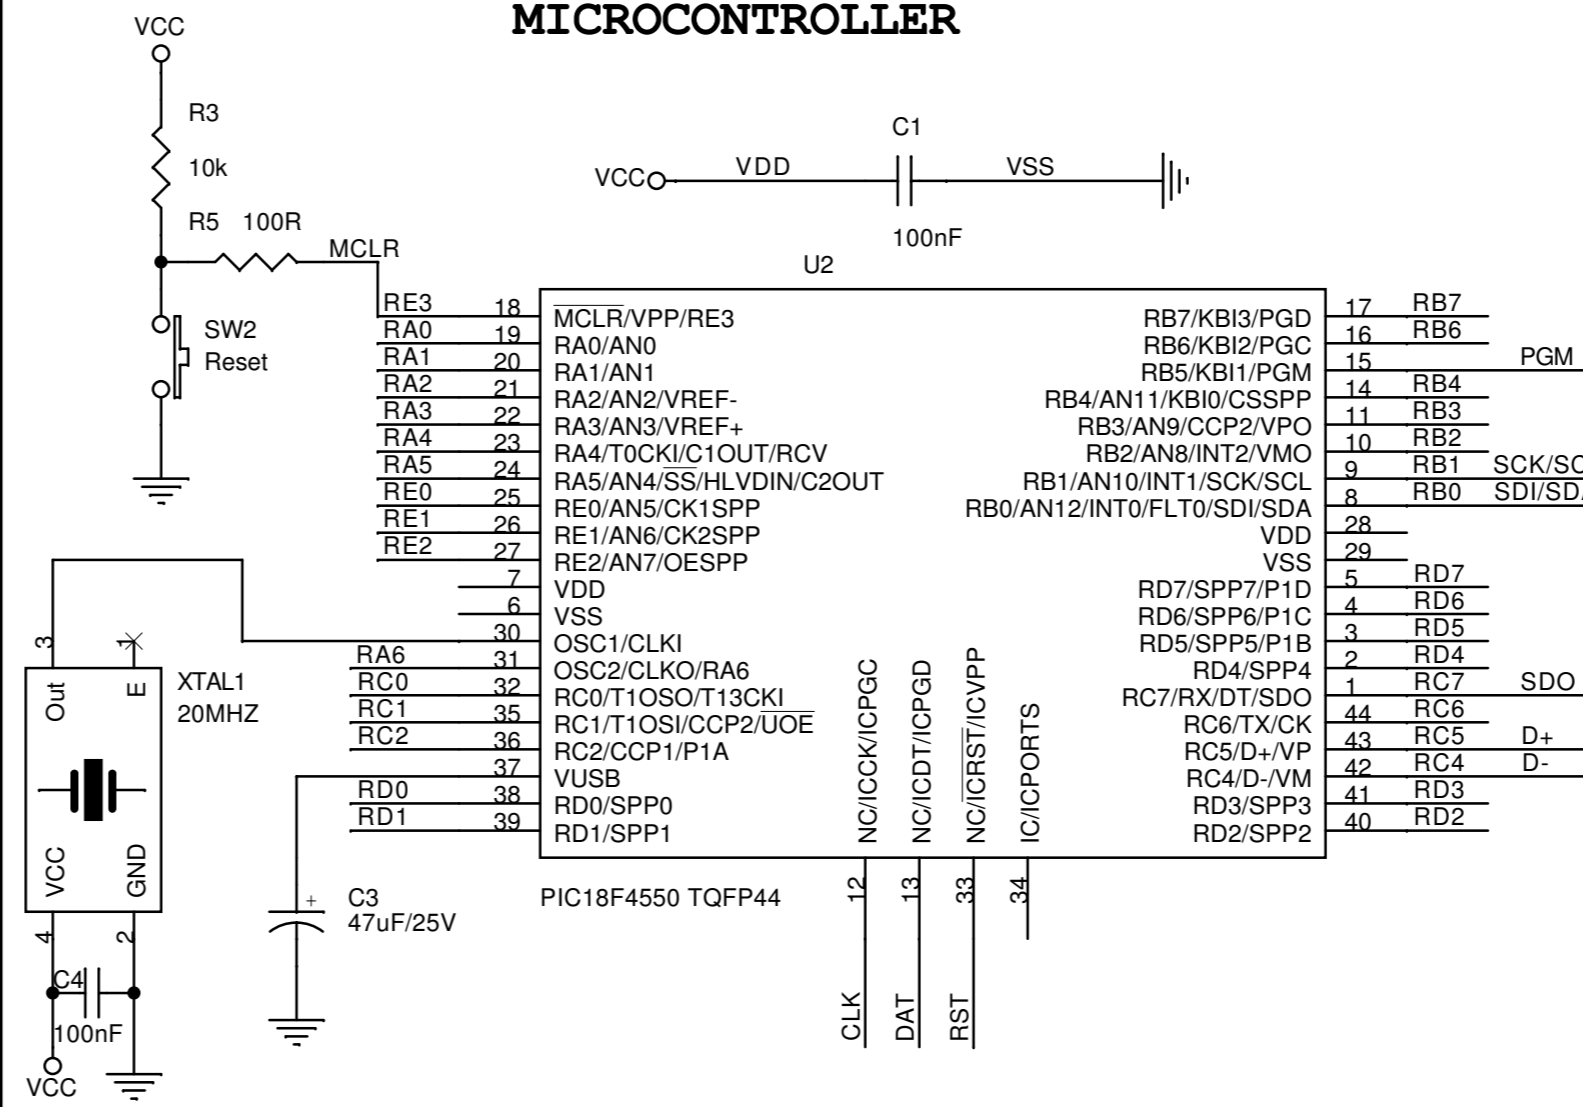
MICROCONTROLLER

VCC
R3
10k
R5 100R
MCLR
SW2
Reset

C1
VCC VDD VSS
100nF

U2

RE3 18 $\overline{MCLR}$/VPP/RE3
RA0 19 RA0/AN0
RA1 20 RA1/AN1
RA2 21 RA2/AN2/VREF-
RA3 22 RA3/AN3/VREF+
RA4 23 RA4/T0CKI/C1OUT/RCV
RA5 24 RA5/AN4/$\overline{SS}$/HLVDIN/C2OUT
RE0 25 RE0/AN5/CK1SPP
RE1 26 RE1/AN6/CK2SPP
RE2 27 RE2/AN7/OESPP
7 VDD
6 VSS
30 OSC1/CLKI
RA6 31 OSC2/CLKO/RA6
RC0 32 RC0/T1OSO/T13CKI
RC1 35 RC1/T1OSI/CCP2/$\overline{UOE}$
RC2 36 RC2/CCP1/P1A
37 VUSB
RD0 38 RD0/SPP0
RD1 39 RD1/SPP1

RB7/KBI3/PGD 17 RB7
RB6/KBI2/PGC 16 RB6
RB5/KBI1/PGM 15 PGM
RB4/AN11/KBI0/CSSPP 14 RB4
RB3/AN9/CCP2/VPO 11 RB3
RB2/AN8/INT2/VMO 10 RB2
RB1/AN10/INT1/SCK/SCL 9 RB1 SCK/SC
RB0/AN12/INT0/FLT0/SDI/SDA 8 RB0 SDI/SD
VDD 28
VSS 29
RD7/SPP7/P1D 5 RD7
RD6/SPP6/P1C 4 RD6
RD5/SPP5/P1B 3 RD5
RD4/SPP4 2 RD4
RC7/RX/DT/SDO 1 RC7 SDO
RC6/TX/CK 44 RC6
RC5/D+/VP 43 RC5 D+
RC4/D-/VM 42 RC4 D-
RD3/SPP3 41 RD3
RD2/SPP2 40 RD2

NC/ICCK/ICPGC
NC/ICDT/ICPGD
NC/$\overline{ICRST}$/ICVPP
IC/ICPORTS
12 13 33 34
CLK DAT RST

PIC18F4550 TQFP44

3 1
Out E
XTAL1
20MHZ
VCC GND
4 2
C4
100nF
VCC

C3
47uF/25V